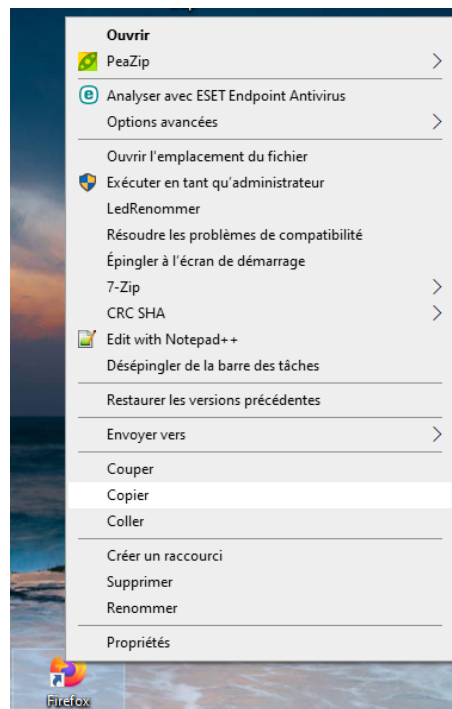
Ouvrir
PeaZip
Analyser avec ESET Endpoint Antivirus
Options avancées

Ouvrir l'emplacement du fichier
Exécuter en tant qu'administrateur
LedRenommer
Résoudre les problèmes de compatibilité
Épingler à l'écran de démarrage
7-Zip
CRC SHA
Edit with Notepad++
Désépingler de la barre des tâches

Restaurer les versions précédentes

Envoyer vers

Couper
Copier
Coller

Créer un raccourci
Supprimer
Renommer

Propriétés

Firefox